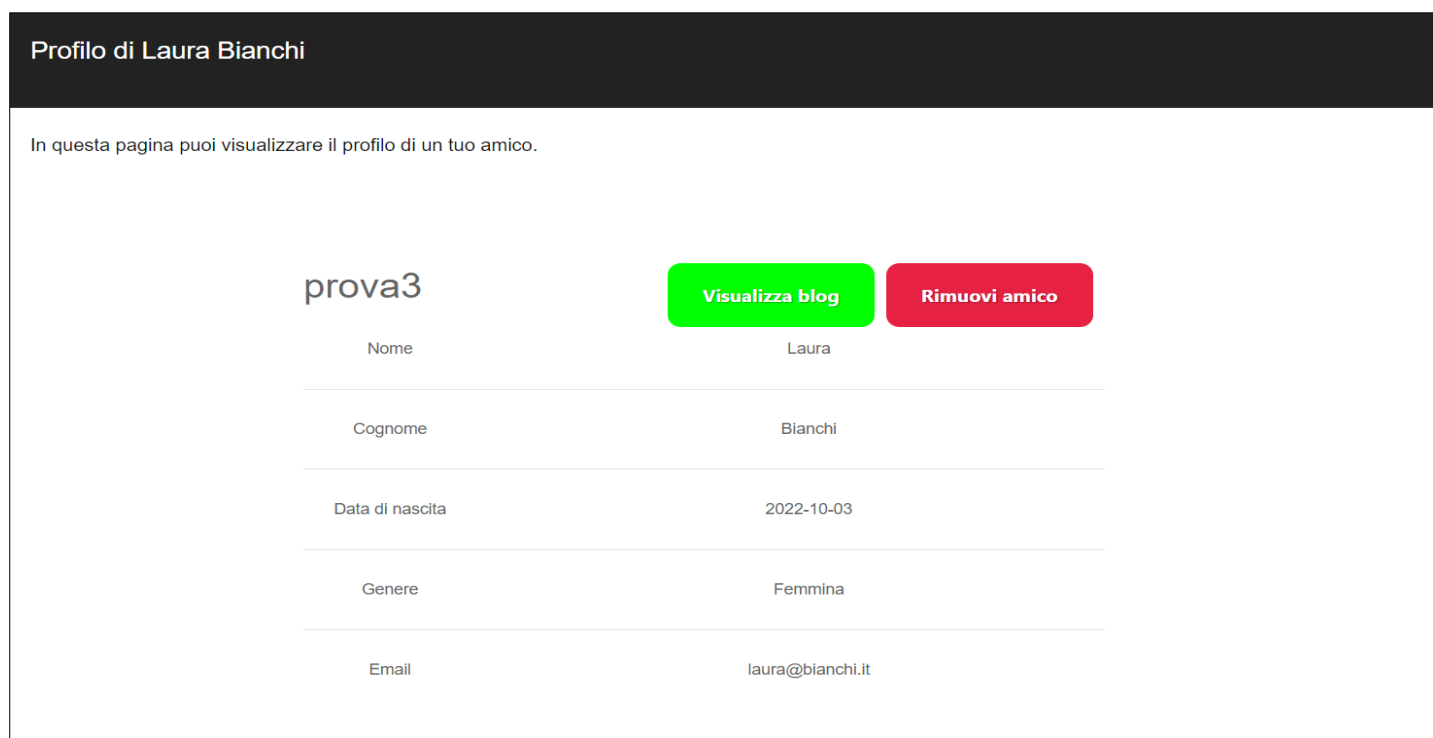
Profilo di Laura Bianchi

In questa pagina puoi visualizzare il profilo di un tuo amico.

prova3

Visualizza blog

Rimuovi amico

| | |
|---|---|
| Nome | Laura |
| Cognome | Bianchi |
| Data di nascita | 2022-10-03 |
| Genere | Femmina |
| Email | laura@bianchi.it |